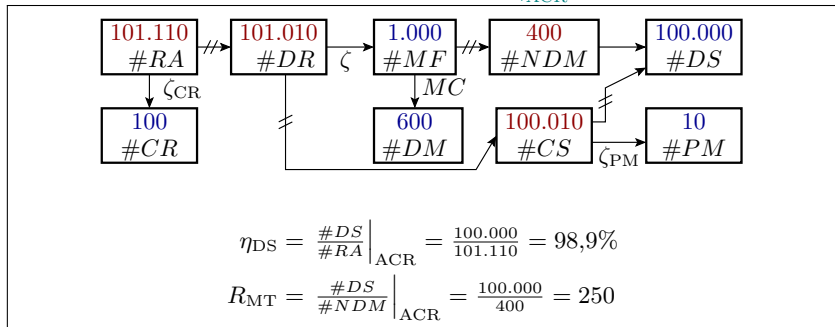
101.110
$\#RA$

101.010
$\#DR$

1.000
$\#MF$

400
$\#NDM$

100.000
$\#DS$

$\zeta_{\text{CR}}$

$\zeta$

$MC$

100
$\#CR$

600
$\#DM$

100.010
$\#CS$

10
$\#PM$

$\zeta_{\text{PM}}$

$\eta_{\text{DS}} = \frac{\#DS}{\#RA}\Big|_{\text{ACR}} = \frac{100.000}{101.110} = 98{,}9\%$

$R_{\text{MT}} = \frac{\#DS}{\#NDM}\Big|_{\text{ACR}} = \frac{100.000}{400} = 250$